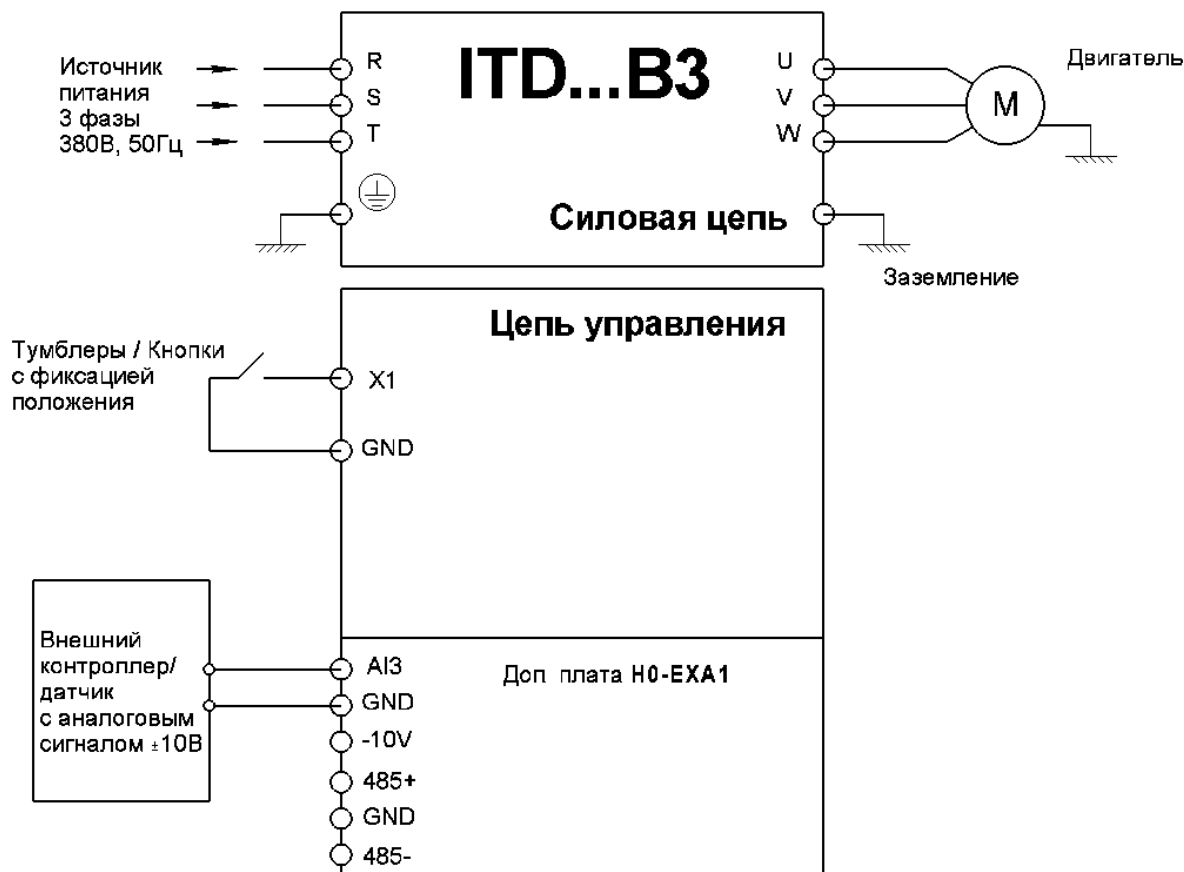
Источник питания 3 фазы 380В, 50Гц

R
S
T

ITD...B3

U
V
W

M

Двигатель

Силовая цепь

Заземление

Цепь управления

Тумблеры / Кнопки с фиксацией положения

X1
GND

Внешний контроллер/ датчик с аналоговым сигналом ±10В

AI3
GND
-10V
485+
GND
485-

Доп плата H0-EXA1